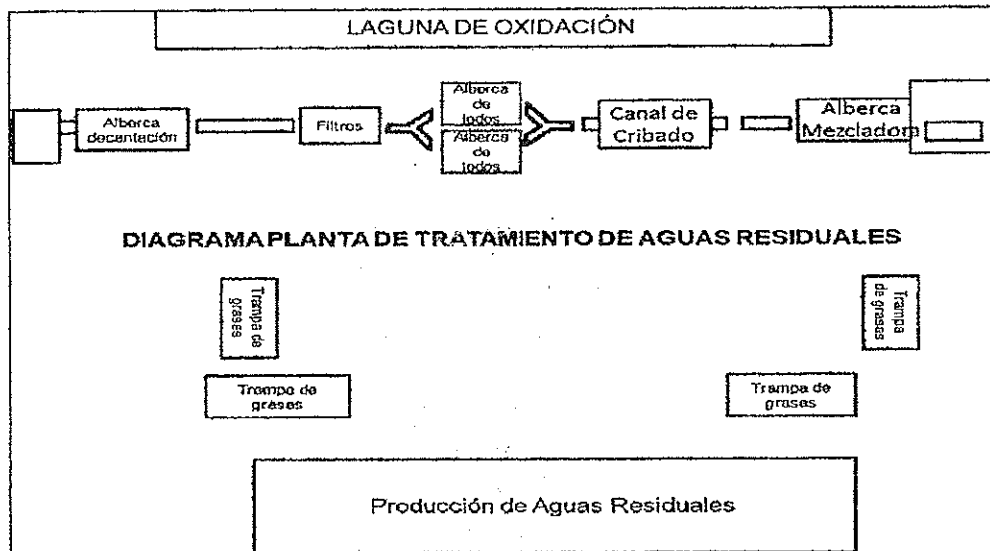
LAGUNA DE OXIDACIÓN

Alberca decentación

Filtros

Alberca de lodos

Alberca de lodos

Canal de Cribado

Alberca Mezcladora

DIAGRAMA PLANTA DE TRATAMIENTO DE AGUAS RESIDUALES

Trampa de grasas

Trampa de grasas

Trampo de grasas

Trampa de grasas

Producción de Aguas Residuales